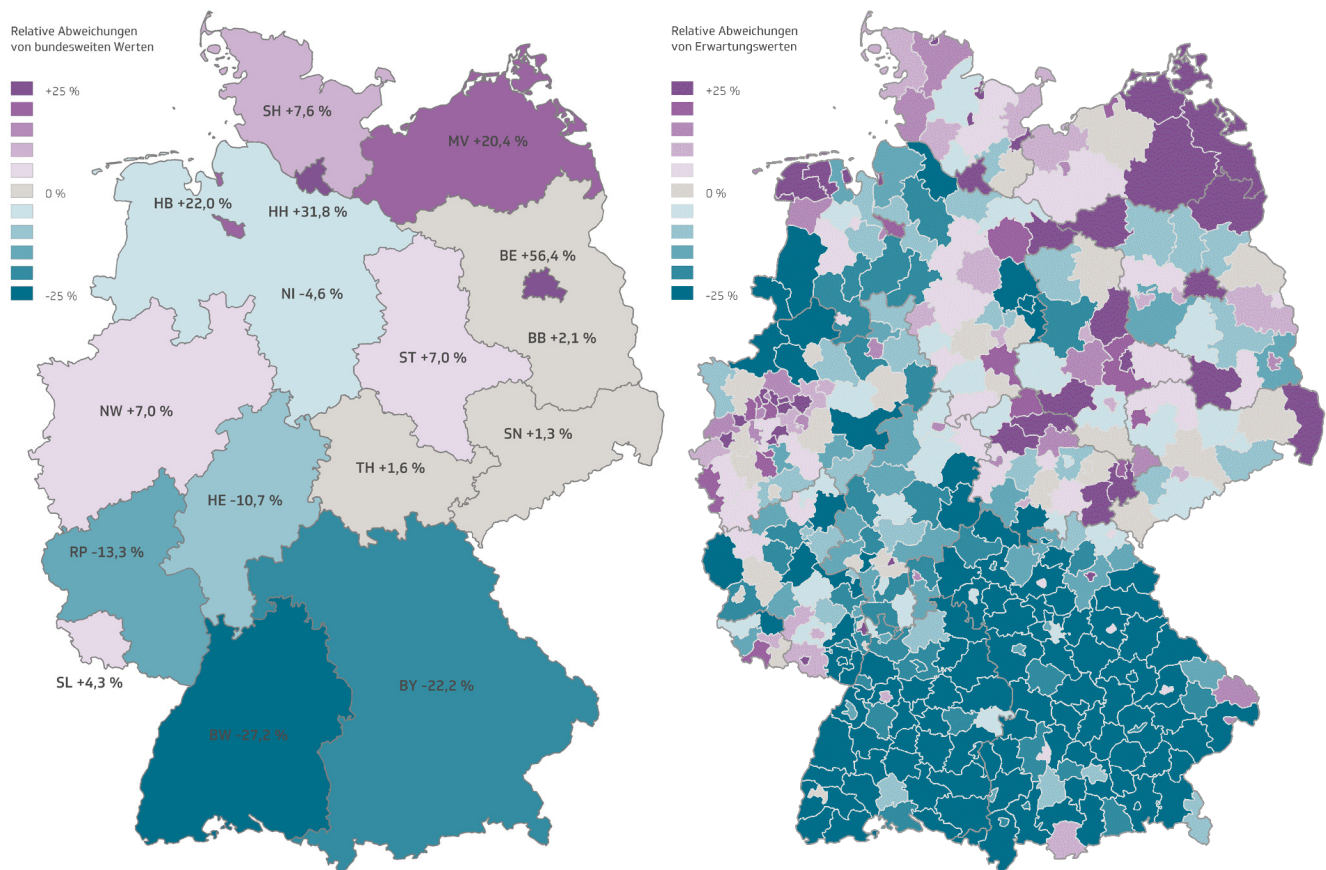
Relative Abweichungen von bundesweiten Werten

+25 %

0 %

-25 %

SH +7,6 %

MV +20,4 %

HB +22,0 %

HH +31,8 %

BE +56,4 %

NI -4,6 %

BB +2,1 %

ST +7,0 %

NW +7,0 %

SN +1,3 %

TH +1,6 %

HE -10,7 %

RP -13,3 %

SL +4,3 %

BY -22,2 %

BW -27,2 %

Relative Abweichungen von Erwartungswerten

+25 %

0 %

-25 %